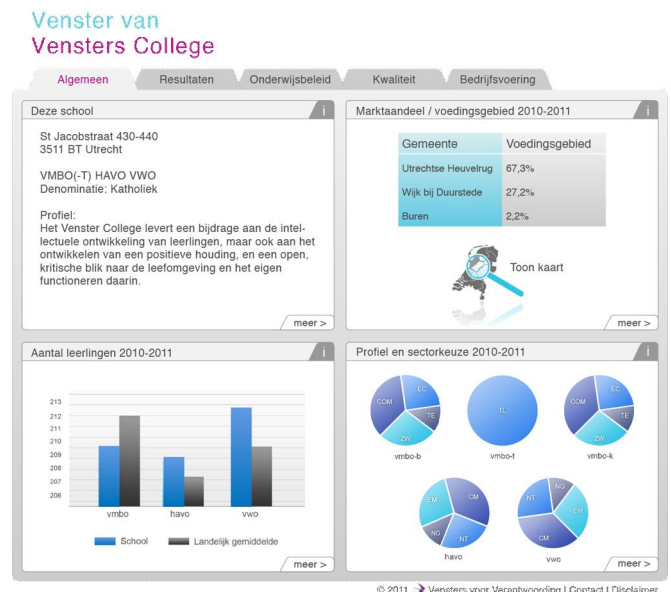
Venster van
Vensters College

Algemeen | Resultaten | Onderwijsbeleid | Kwaliteit | Bedrijfsvoering

Deze school

i

St Jacobstraat 430-440
3511 BT Utrecht

VMBO(-T) HAVO VWO
Denominatie: Katholiek

Profiel:
Het Venster College levert een bijdrage aan de intellectuele ontwikkeling van leerlingen, maar ook aan het ontwikkelen van een positieve houding, en een open, kritische blik naar de leefomgeving en het eigen functioneren daarin.

meer >

Marktaandeel / voedingsgebied 2010-2011

i

| Gemeente | Voedingsgebied |
|---|---|
| Utrechtse Heuvelrug | 67,3% |
| Wijk bij Duurstede | 27,2% |
| Buren | 2,2% |

Toon kaart

meer >

Aantal leerlingen 2010-2011

i

213
212
211
210
209
208
207
206

vmbo | havo | vwo

School | Landelijk gemiddelde

meer >

Profiel en sectorkeuze 2010-2011

i

EC COM TE ZW
vmbo-b

TL
vmbo-t

EC COM TE ZW
vmbo-k

EM CM NG NT
havo

NG NT EM CM
vwo

meer >

© 2011 Vensters voor Verantwoording | Contact | Disclaimer